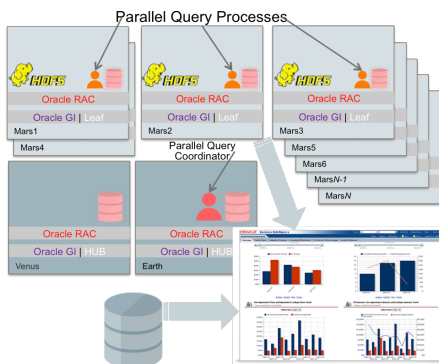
Parallel Query Processes

HDFS
Oracle RAC
Oracle GI | Leaf
Mars1
Mars4

HDFS
Oracle RAC
Oracle GI | Leaf
Mars2

HDFS
Oracle RAC
Oracle GI | Leaf
Mars3
Mars5
Mars6
Mars$N$-1
Mars$N$

Parallel Query Coordinator

Oracle RAC
Oracle GI | HUB
Venus

Oracle RAC
Oracle GI | HUB
Earth

ORACLE Business Intelligence